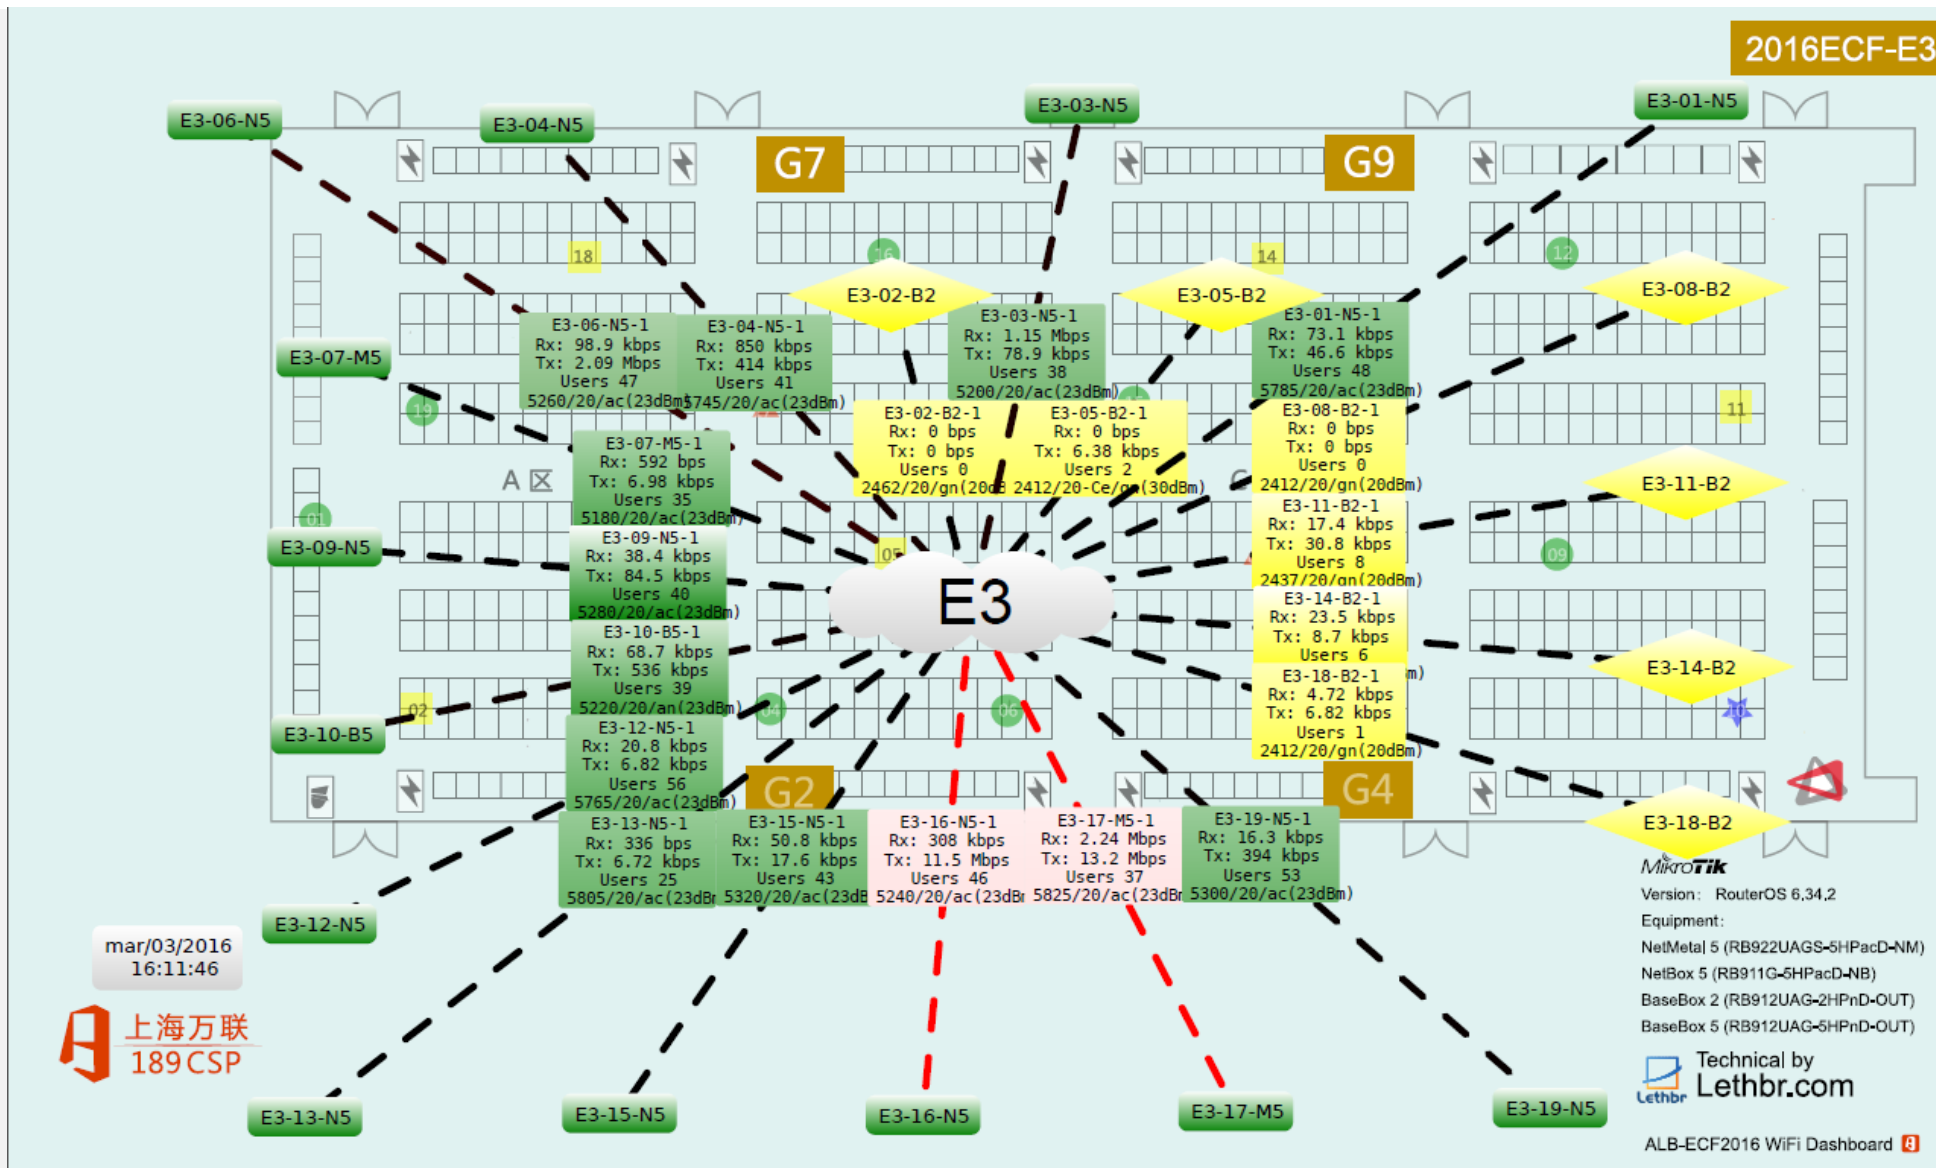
2016ECF-E3

E3-06-N5
E3-04-N5
E3-03-N5
E3-01-N5
G7
G9
18
16
14
12
E3-02-B2
E3-05-B2
E3-08-B2

E3-06-N5-1
Rx: 98.9 kbps
Tx: 2.09 Mbps
Users 47
5260/20/ac(23dBm)

E3-04-N5-1
Rx: 850 kbps
Tx: 414 kbps
Users 41
5745/20/ac(23dBm)

E3-03-N5-1
Rx: 1.15 Mbps
Tx: 78.9 kbps
Users 38
5200/20/ac(23dBm)

E3-01-N5-1
Rx: 73.1 kbps
Tx: 46.6 kbps
Users 48
5785/20/ac(23dBm)

E3-07-M5

E3-02-B2-1
Rx: 0 bps
Tx: 0 bps
Users 0
2462/20/gn(20d

E3-05-B2-1
Rx: 0 bps
Tx: 6.38 kbps
Users 2
2412/20-Ce/gn(30dBm)

E3-08-B2-1
Rx: 0 bps
Tx: 0 bps
Users 0
2412/20/gn(20dBm)

19
A
11

E3-07-M5-1
Rx: 592 bps
Tx: 6.98 kbps
Users 35
5180/20/ac(23dBm)

E3-11-B2-1
Rx: 17.4 kbps
Tx: 30.8 kbps
Users 8
2437/20/gn(20dBm)

E3-11-B2
01
E3-09-N5

E3-09-N5-1
Rx: 38.4 kbps
Tx: 84.5 kbps
Users 40
5280/20/ac(23dBm)

05
09
E3

E3-14-B2-1
Rx: 23.5 kbps
Tx: 8.7 kbps
Users 6

E3-10-B5-1
Rx: 68.7 kbps
Tx: 536 kbps
Users 39
5220/20/an(23dBm)

E3-14-B2

E3-18-B2-1
Rx: 4.72 kbps
Tx: 6.82 kbps
Users 1
2412/20/gn(20dBm)

02
E3-10-B5
06

E3-12-N5-1
Rx: 20.8 kbps
Tx: 6.82 kbps
Users 56
5765/20/ac(23dBm)

G2
G4
E3-18-B2

E3-13-N5-1
Rx: 336 bps
Tx: 6.72 kbps
Users 25
5805/20/ac(23dBm

E3-15-N5-1
Rx: 50.8 kbps
Tx: 17.6 kbps
Users 43
5320/20/ac(23dB

E3-16-N5-1
Rx: 308 kbps
Tx: 11.5 Mbps
Users 46
5240/20/ac(23dBm

E3-17-M5-1
Rx: 2.24 Mbps
Tx: 13.2 Mbps
Users 37
5825/20/ac(23dBm

E3-19-N5-1
Rx: 16.3 kbps
Tx: 394 kbps
Users 53
5300/20/ac(23dBm)

MikroTik
Version: RouterOS 6,34,2
Equipment:
NetMetal 5 (RB922UAGS-5HPacD-NM)
NetBox 5 (RB911G-5HPacD-NB)
BaseBox 2 (RB912UAG-2HPnD-OUT)
BaseBox 5 (RB912UAG-5HPnD-OUT)

E3-12-N5
mar/03/2016
16:11:46
上海万联
189CSP

Technical by
Lethbr.com
Lethbr

E3-13-N5
E3-15-N5
E3-16-N5
E3-17-M5
E3-19-N5

ALB-ECF2016 WiFi Dashboard